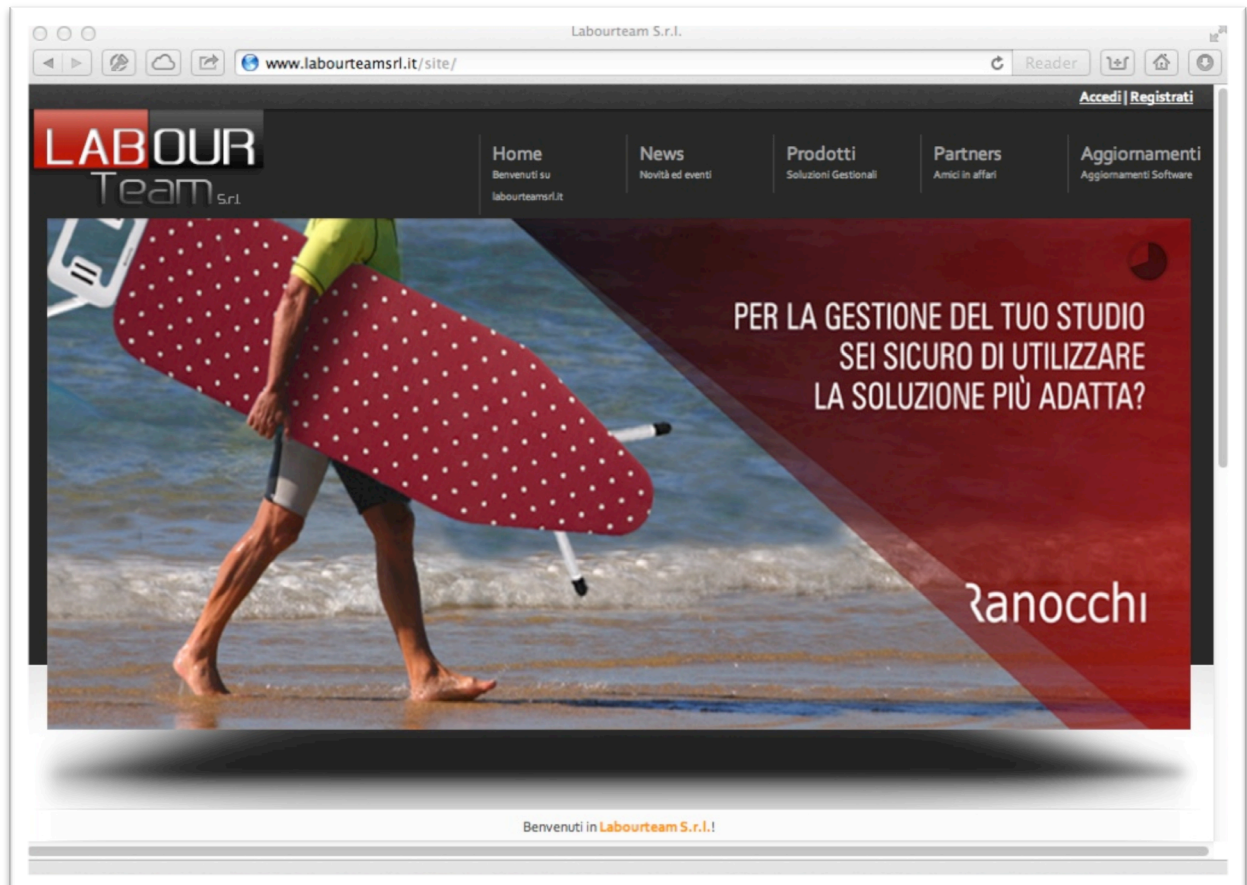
Labourteam S.r.l.

www.labourteamsrl.it/site/

Reader

Accedi | Registrati

LABOUR Team S.r.l.

Home
Benvenuti su labourteamsrl.it

News
Novità ed eventi

Prodotti
Soluzioni Gestionali

Partners
Amici in affari

Aggiornamenti
Aggiornamenti Software

PER LA GESTIONE DEL TUO STUDIO SEI SICURO DI UTILIZZARE LA SOLUZIONE PIÙ ADATTA?

Ranocchi

Benvenuti in Labourteam S.r.l.!